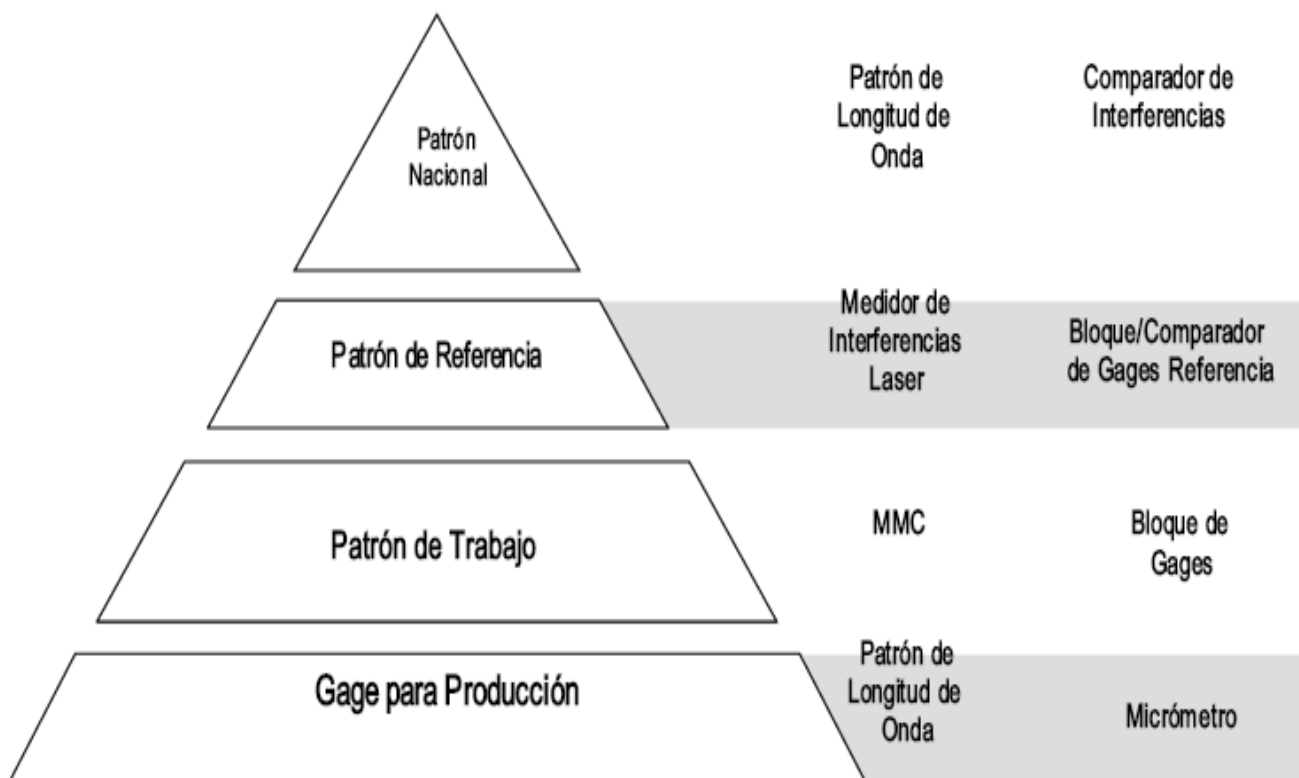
Patrón Nacional

Patrón de Longitud de Onda

Comparador de Interferencias

Patrón de Referencia

Medidor de Interferencias Laser

Bloque/Comparador de Gages Referencia

Patrón de Trabajo

MMC

Bloque de Gages

Gage para Producción

Patrón de Longitud de Onda

Micrómetro